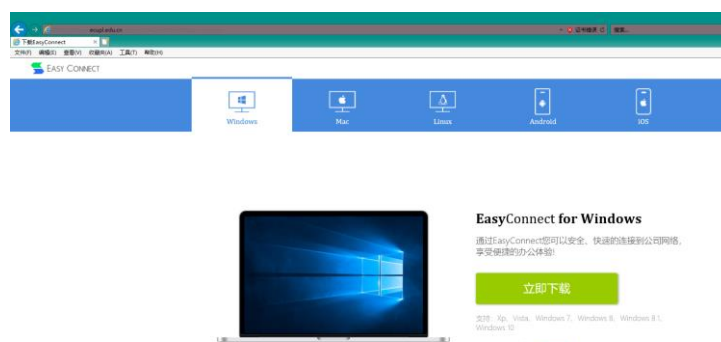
wvpn.edu.cn

证书错误

搜索...

下载EasyConnect

文件(F) 编辑(E) 查看(V) 收藏夹(A) 工具(T) 帮助(H)

EASY CONNECT

Windows

Mac

Linux

Android

iOS

EasyConnect for Windows

通过EasyConnect您可以安全、快速的连接到公司网络，享受便捷的办公体验!

立即下载

支持：Xp、Vista、Windows 7、Windows 8、Windows 8.1、Windows 10